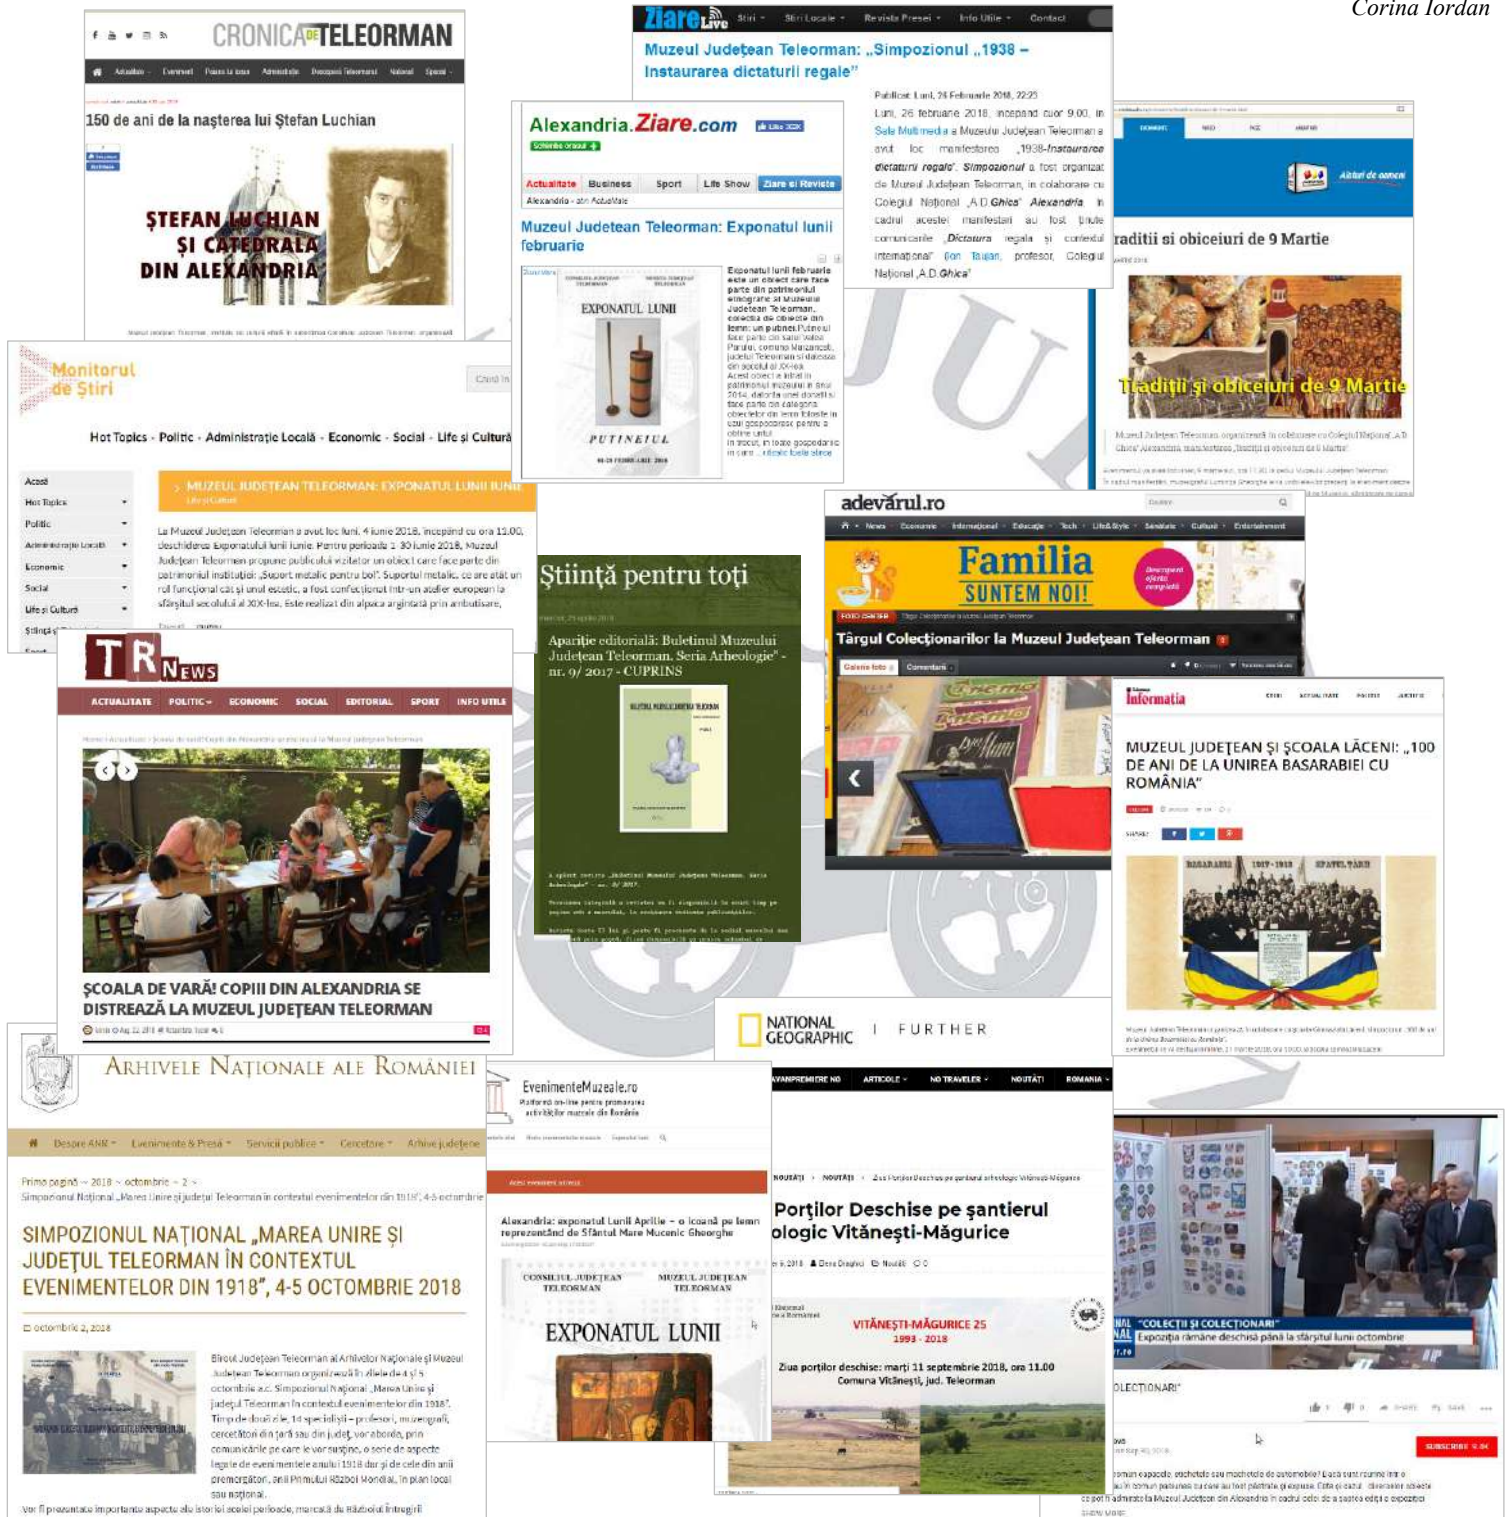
Corina Iordan

CRONICA DE TELEORMAN

150 de ani de la nașterea lui Ștefan Luchian

ȘTEFAN LUCHIAN ȘI CATEDRALA DIN ALEXANDRIA

Ziare Live

Știri Știri Locale Revista Presei Info Utile Contact

Muzeul Județean Teleorman: „Simpozionul „1938 – Instaurarea dictaturii regale"

Publicat: Luni, 26 Februarie 2018, 22:23

Luni, 26 februarie 2018, începând cu ora 9.00, în Sala Multimedia a Muzeului Județean Teleorman a avut loc manifestarea „1938-Instaurarea dictaturii regale". Simpozionul a fost organizat de Muzeul Județean Teleorman, în colaborare cu Colegiul Național „A.D.Ghica" Alexandria. În cadrul acestei manifestări au fost ținute comunicările „Dictatura regală și contextul internațional" (Ion Tăutan, profesor, Colegiul Național „A.D.Ghica"

Alexandria.Ziare.com

Actualitate Business Sport Life Show Ziare si Reviste

Muzeul Judetean Teleorman: Exponatul lunii februarie

EXPONATUL LUNII

PUTINEIUL

Exponatul lunii februarie este un obiect care face parte din patrimoniul etnografic al Muzeului Județean Teleorman, colecția de obiecte din lemn: un putineI. Putineiul face parte din satul Vadu Parului, comuna Mavrodin, județul Teleorman și datează din secolul al XX-lea. Acest obiect a intrat în patrimoniul muzeului în anul 2014, datorită unei donații și face parte din categoria obiectelor din lemn folosite în uzul gospodăresc pentru a obține untul în trecut, în toate gospodăriile

Tradiții și obiceiuri de 9 Martie

Tradiții și obiceiuri de 9 Martie

Monitorul de Știri

Hot Topics · Politic · Administrație Locală · Economic · Social · Life și Cultură

Acasă
Hot Topics
Politic
Administrație Locală
Economic
Social
Life și Cultură

MUZEUL JUDEȚEAN TELEORMAN: EXPONATUL LUNII IUNIE

La Muzeul Județean Teleorman a avut loc luni, 4 iunie 2018, începând cu ora 11.00, deschiderea Exponatului lunii iunie. Pentru perioada 1-30 iunie 2018, Muzeul Județean Teleorman propune publicului vizitator un obiect care face parte din patrimoniul instituției: „Suport metalic pentru bol". Suportul metalic, ce are atât un rol funcțional cât și unul estetic, a fost confecționat într-un atelier european la sfârșitul secolului al XX-lea. Este realizat din alpaca argintată prin ambutisare.

adevărul.ro

Familia SUNTEM NOI!

Târgul Colecționarilor la Muzeul Județean Teleorman

Știință pentru toți

Apariție editorială: Buletinul Muzeului Județean Teleorman. Seria Arheologie" - nr. 9/ 2017 - CUPRINS

TR NEWS

ACTUALITATE POLITIC ECONOMIC SOCIAL EDITORIAL SPORT INFO UTILE

ȘCOALA DE VARĂ! COPIII DIN ALEXANDRIA SE DISTREAZĂ LA MUZEUL JUDEȚEAN TELEORMAN

Informația

MUZEUL JUDEȚEAN ȘI ȘCOALA LĂCENI: „100 DE ANI DE LA UNIREA BASARABIEI CU ROMÂNIA"

NATIONAL GEOGRAPHIC | FURTHER

ARHIVELE NAȚIONALE ALE ROMÂNIEI

Despre ANR Evenimente & Presă Servicii publice Cercetare Arhive județene

SIMPOZIONUL NAȚIONAL „MAREA UNIRE ȘI JUDEȚUL TELEORMAN ÎN CONTEXTUL EVENIMENTELOR DIN 1918", 4-5 OCTOMBRIE 2018

octombrie 2, 2018

Biroul Județean Teleorman al Arhivelor Naționale și Muzeul Județean Teleorman organizează în zilele de 4 și 5 octombrie a.c. Simpozionul Național „Marea Unire și județul Teleorman în contextul evenimentelor din 1918". Timp de două zile, 14 specialiști – profesori, muzeografi, cercetători din țară sau din județ, vor aborda, prin comunicările pe care le vor susține, o serie de aspecte legate de evenimentele anului 1918 dar și de cele din anii premergători, anii Primului Război Mondial, în plan local sau național.

EvenimenteMuzeale.ro

Alexandria: exponatul Lunii Aprilie – o icoană pe lemn reprezentând pe Sfântul Mare Mucenic Gheorghe

CONSILIUL JUDEȚEAN TELEORMAN MUZEUL JUDEȚEAN TELEORMAN

EXPONATUL LUNII

Porților Deschise pe șantierul ologic Vităneşti-Măgurice

VITĂNEȘTI-MĂGURICE 25 1993 - 2018

Ziua porților deschise: marți 11 septembrie 2018, ora 11.00 Comuna Vitănești, jud. Teleorman

"COLECȚII ȘI COLECȚIONARI"
Expoziția rămâne deschisă până la sfârșitul lunii octombrie

SUBSCRIBE